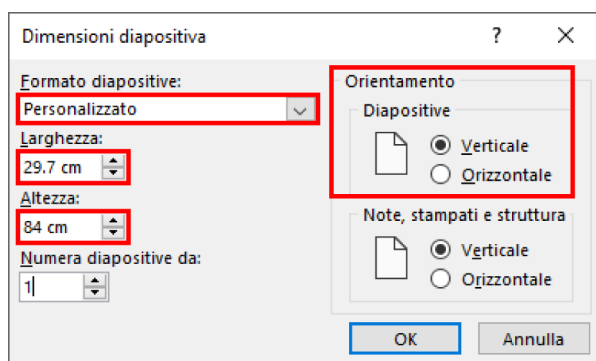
Dimensioni diapositiva ? ×

Formato diapositive:
Personalizzato

Larghezza:
29.7 cm

Altezza:
84 cm

Numera diapositive da:
1

Orientamento
Diapositive
Verticale
Orizzontale

Note, stampati e struttura
Verticale
Orizzontale

OK Annulla